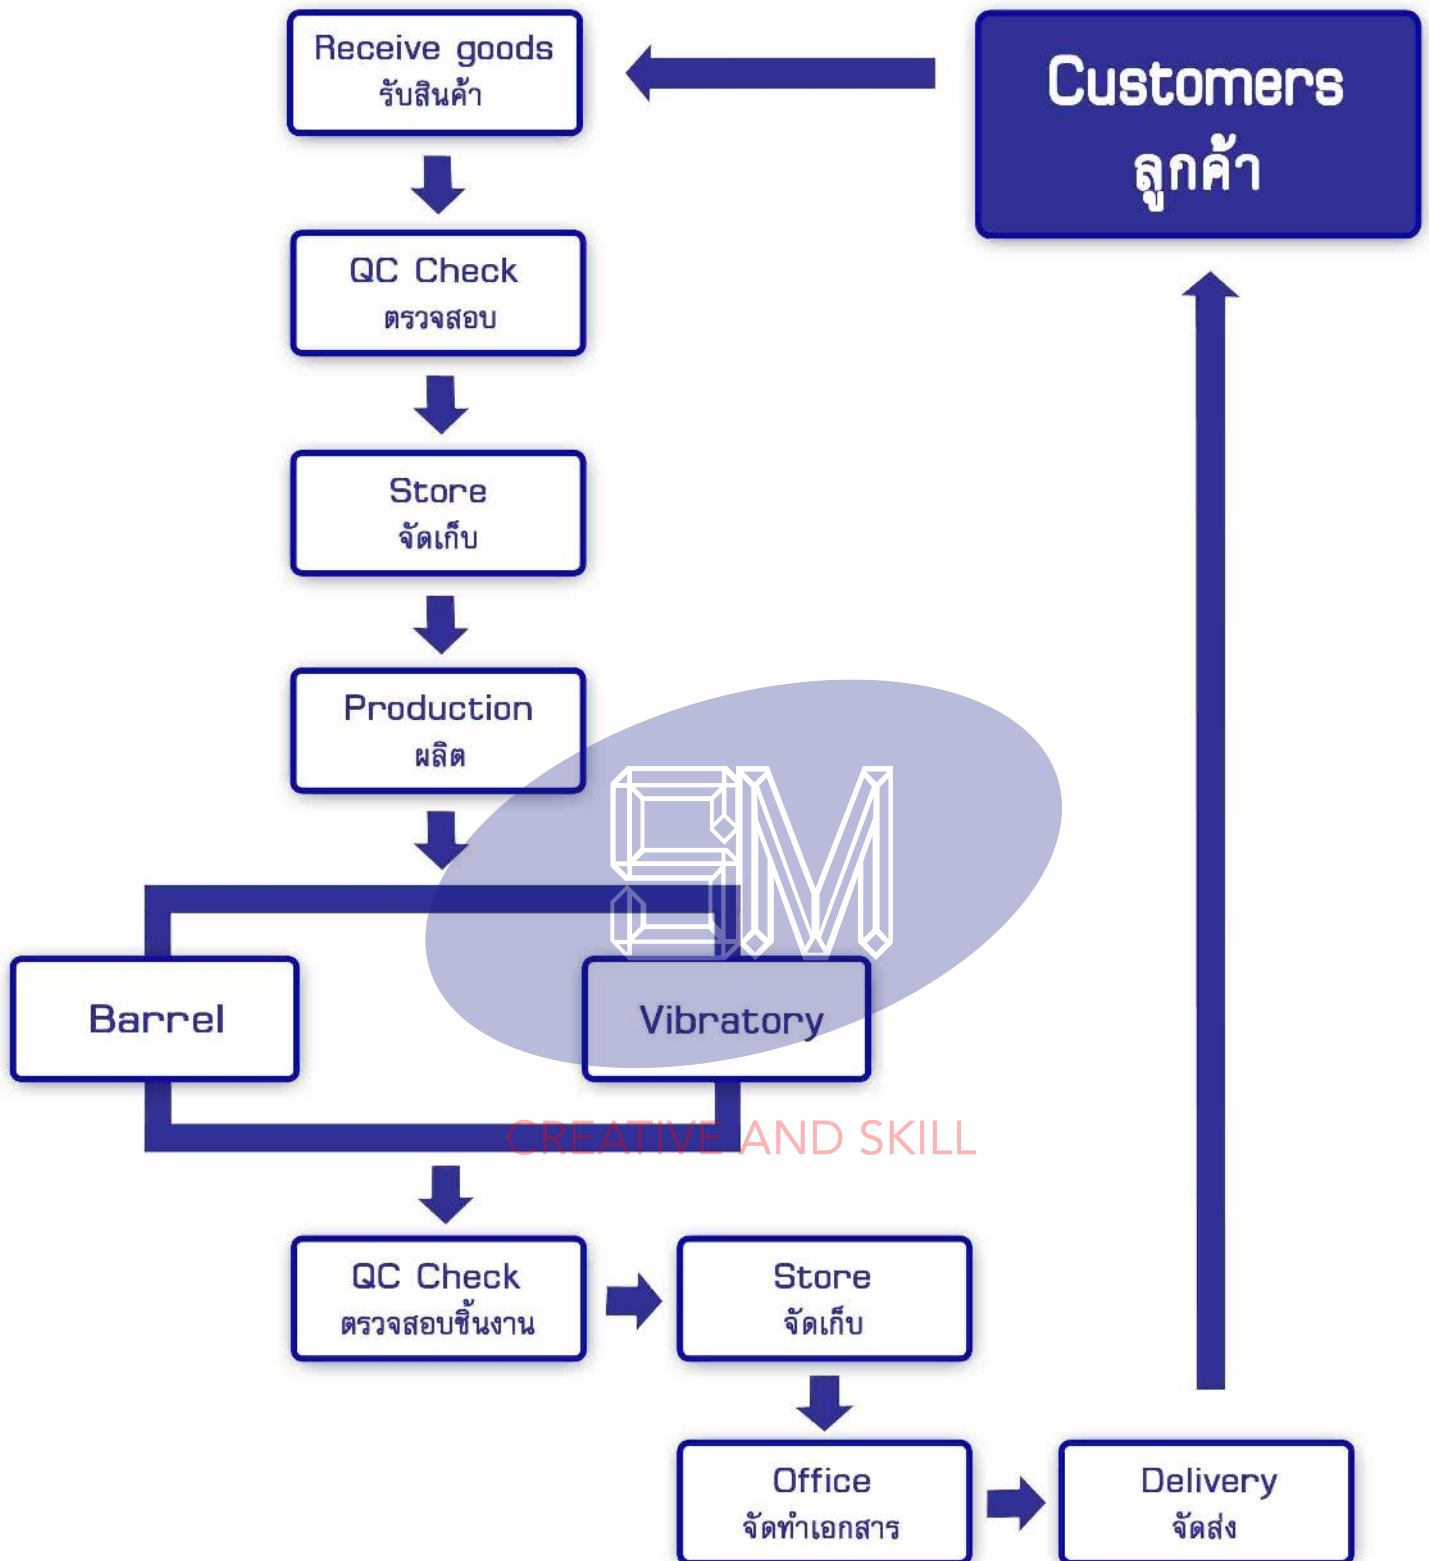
Receive goods
รับสินค้า

Customers
ลูกค้า

QC Check
ตรวจสอบ

Store
จัดเก็บ

Production
ผลิต

SM

Barrel

Vibratory

CREATIVE AND SKILL

QC Check
ตรวจสอบชิ้นงาน

Store
จัดเก็บ

Office
จัดทำเอกสาร

Delivery
จัดส่ง